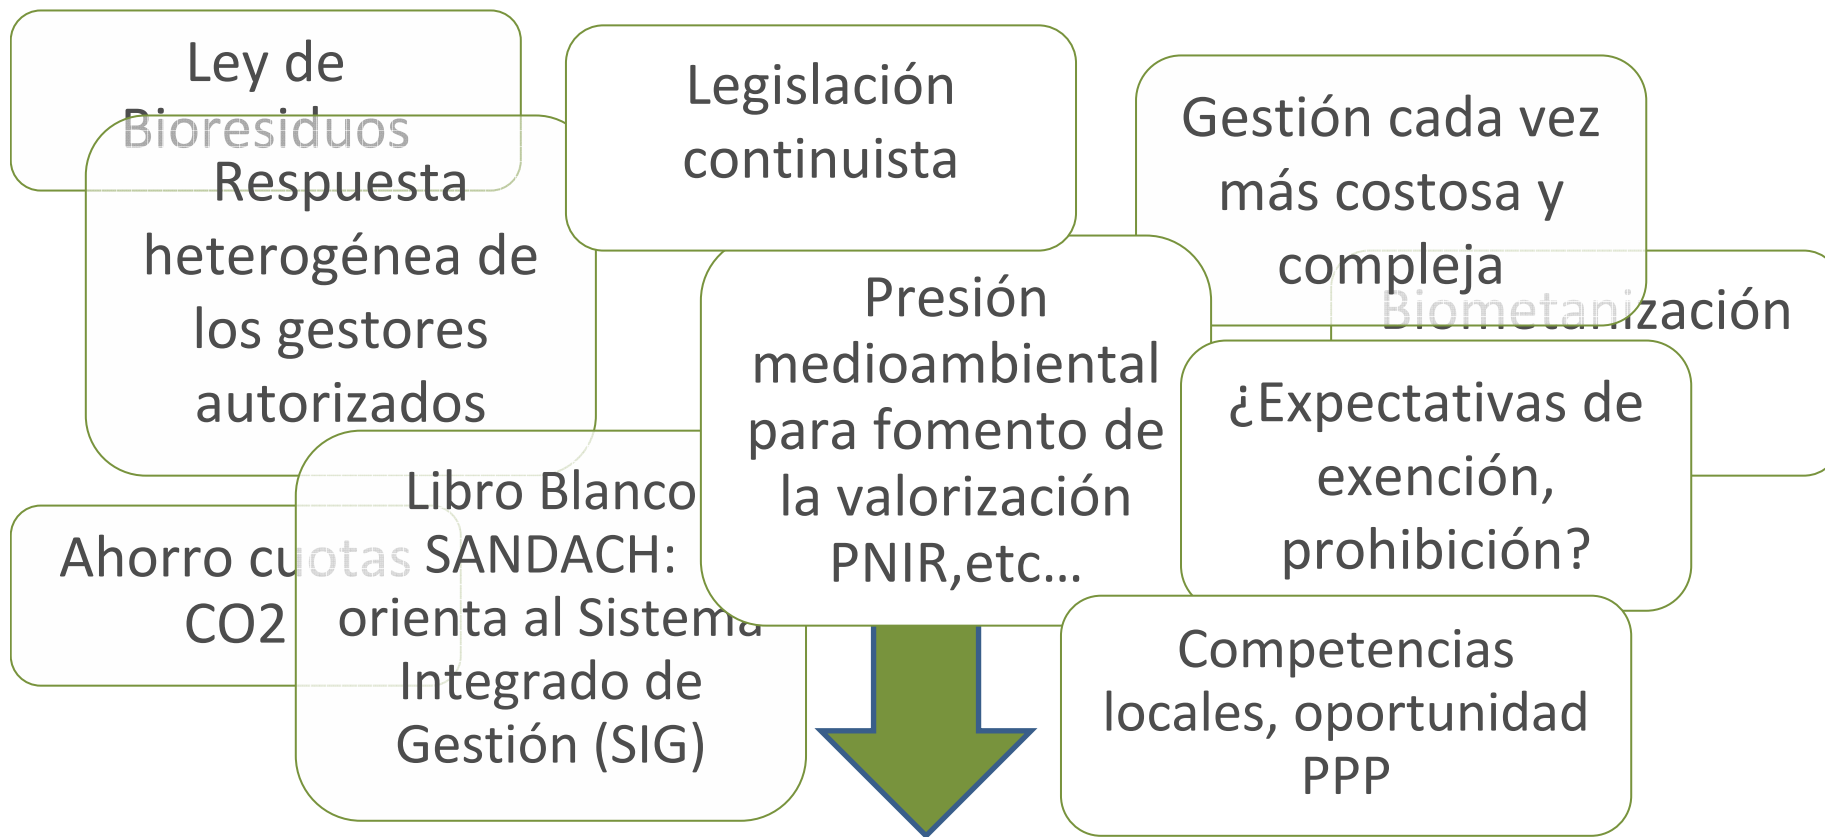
Ley de Bioresiduos

Respuesta heterogénea de los gestores autorizados

Legislación continuista

Gestión cada vez más costosa y compleja

Biometanización

Presión medioambiental para fomento de la valorización PNIR,etc…

¿Expectativas de exención, prohibición?

Ahorro cuotas CO2

Libro Blanco SANDACH: orienta al Sistema Integrado de Gestión (SIG)

Competencias locales, oportunidad PPP